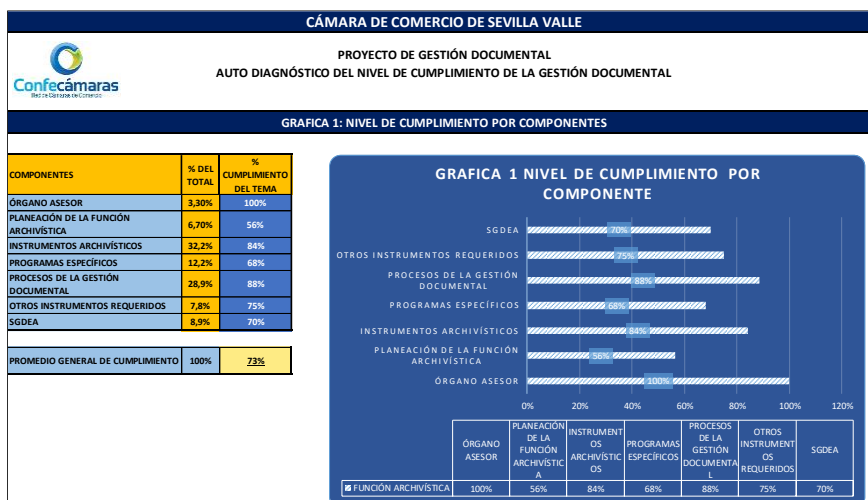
CÁMARA DE COMERCIO DE SEVILLA VALLE

Confecámaras
Red de Cámaras de Comercio

PROYECTO DE GESTIÓN DOCUMENTAL
AUTO DIAGNÓSTICO DEL NIVEL DE CUMPLIMIENTO DE LA GESTIÓN DOCUMENTAL

GRAFICA 1: NIVEL DE CUMPLIMIENTO POR COMPONENTES

| COMPONENTES | % DEL TOTAL | % CUMPLIMIENTO DEL TEMA |
|---|---|---|
| ÓRGANO ASESOR | 3,30% | 100% |
| PLANEACIÓN DE LA FUNCIÓN ARCHIVÍSTICA | 6,70% | 56% |
| INSTRUMENTOS ARCHIVÍSTICOS | 32,2% | 84% |
| PROGRAMAS ESPECÍFICOS | 12,2% | 68% |
| PROCESOS DE LA GESTIÓN DOCUMENTAL | 28,9% | 88% |
| OTROS INSTRUMENTOS REQUERIDOS | 7,8% | 75% |
| SGDEA | 8,9% | 70% |

| PROMEDIO GENERAL DE CUMPLIMIENTO | 100% | 73% |
|---|---|---|

GRAFICA 1 NIVEL DE CUMPLIMIENTO POR COMPONENTE

SGDEA 70%
OTROS INSTRUMENTOS REQUERIDOS 75%
PROCESOS DE LA GESTIÓN DOCUMENTAL 88%
PROGRAMAS ESPECÍFICOS 68%
INSTRUMENTOS ARCHIVÍSTICOS 84%
PLANEACIÓN DE LA FUNCIÓN ARCHIVÍSTICA 56%
ÓRGANO ASESOR 100%

0% 20% 40% 60% 80% 100% 120%

| | ÓRGANO ASESOR | PLANEACIÓN DE LA FUNCIÓN ARCHIVÍSTICA | INSTRUMENTOS ARCHIVÍSTICOS | PROGRAMAS ESPECÍFICOS | PROCESOS DE LA GESTIÓN DOCUMENTAL | OTROS INSTRUMENTOS REQUERIDOS | SGDEA |
|---|---|---|---|---|---|---|---|
| FUNCIÓN ARCHIVÍSTICA | 100% | 56% | 84% | 68% | 88% | 75% | 70% |